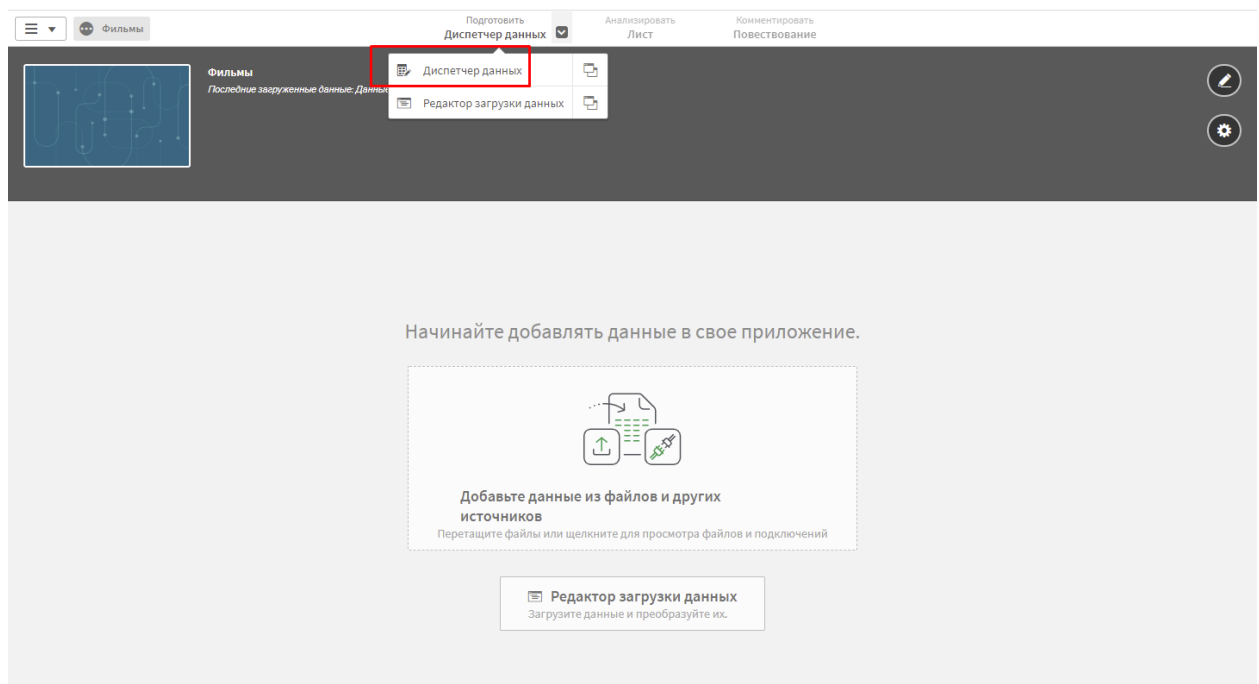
Фильмы

Подготовить
Диспетчер данных

Анализировать
Лист

Комментировать
Повествование

Фильмы
Последние загруженные данные: Данны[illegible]

Диспетчер данных

Редактор загрузки данных

Начинайте добавлять данные в свое приложение.

Добавьте данные из файлов и других источников
Перетащите файлы или щелкните для просмотра файлов и подключений

Редактор загрузки данных
Загрузите данные и преобразуйте их.